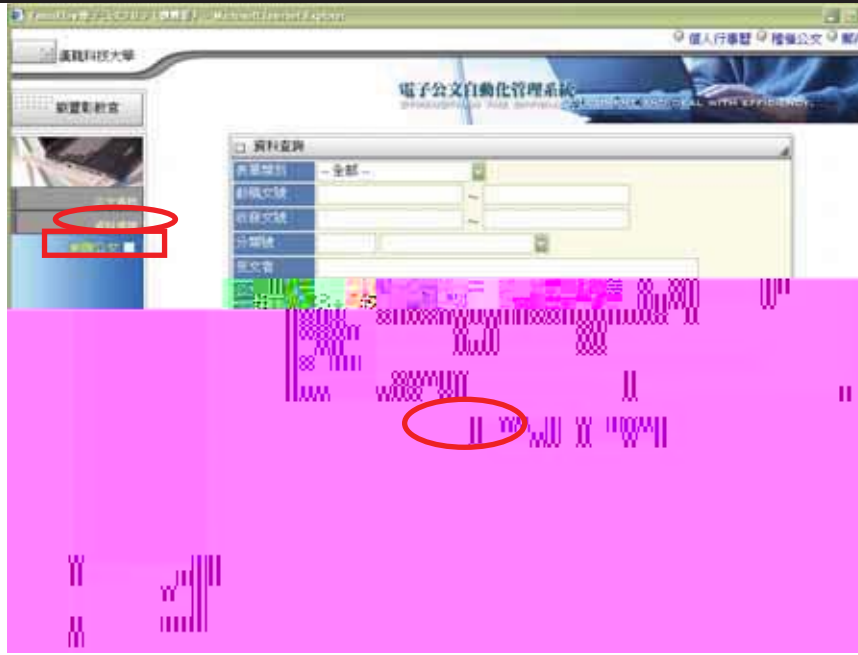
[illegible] - Microsoft Internet Explorer

個人行事曆 檔案公文 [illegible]

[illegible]科技大學

電子公文自動化管理系統

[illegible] WITH EFFICIENCY

歡迎彰教育

資料查詢

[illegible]

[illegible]公文

| 來源類別 | -- 全部 -- |
|---|---|
| 創稿文號 | ~ |
| 收發文號 | ~ |
| 分類號 | |
| 來文者 | |